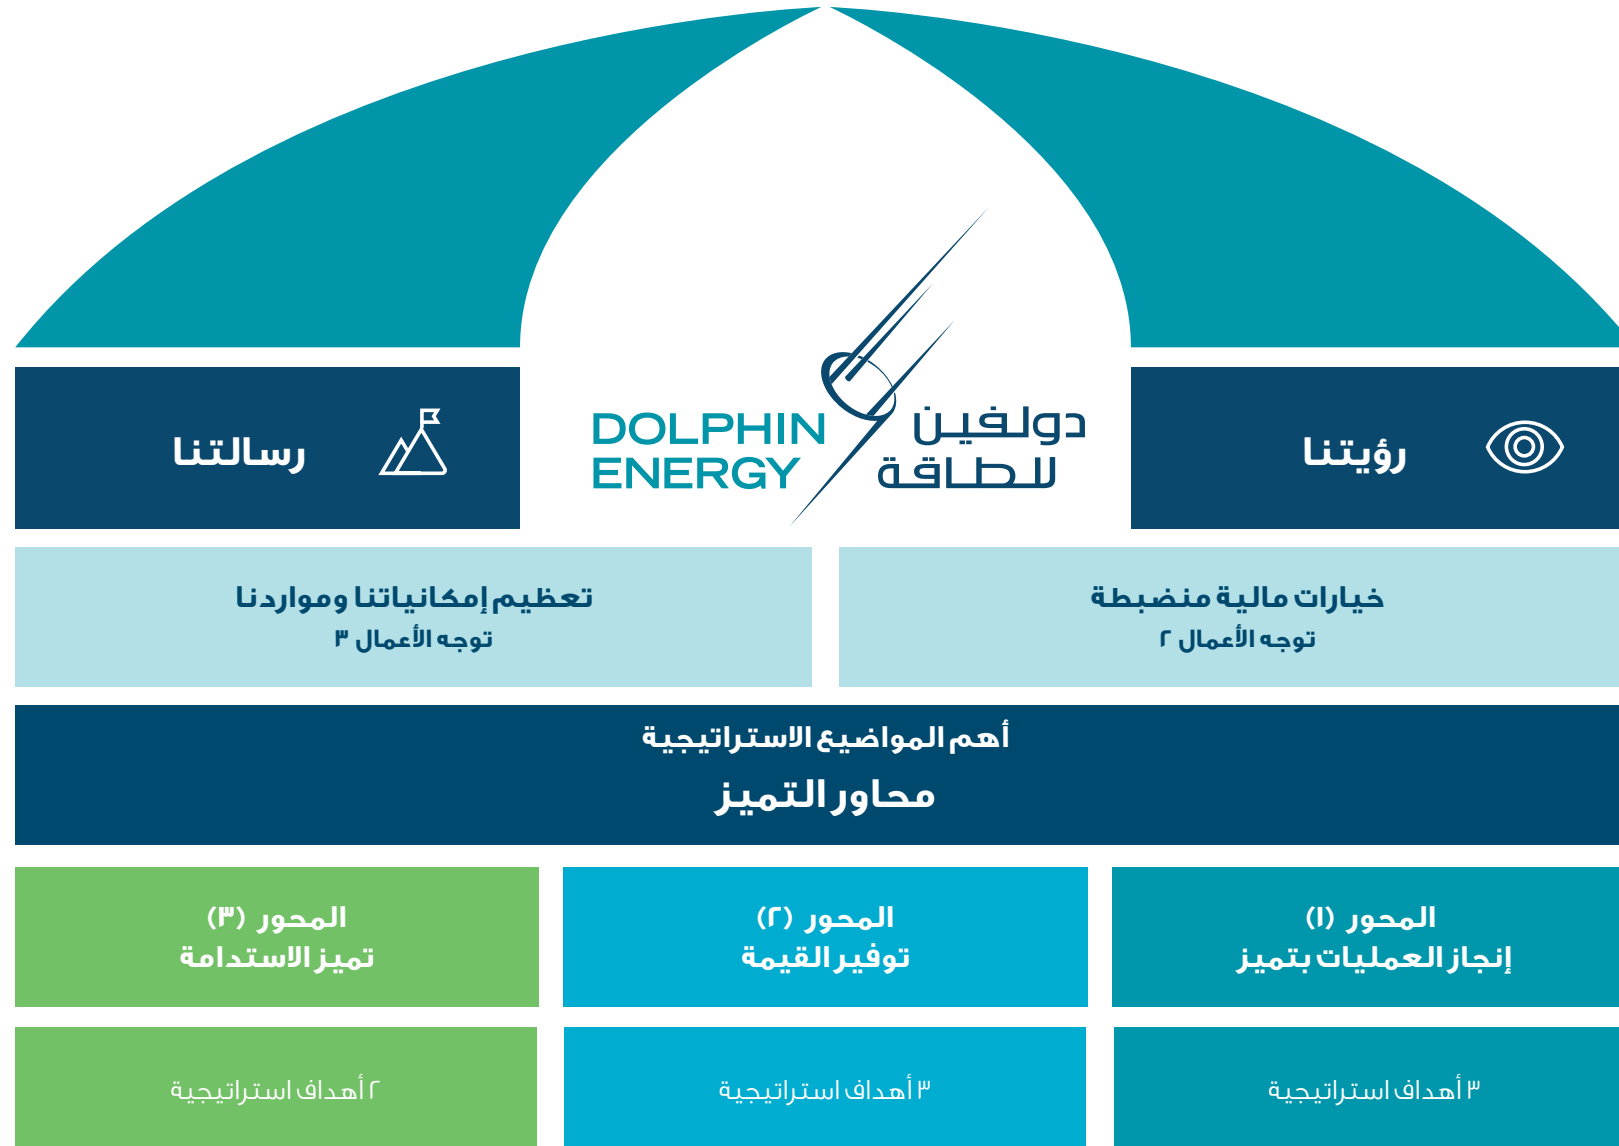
رؤيتنا

DOLPHIN ENERGY

دولفين للطاقة

رسالتنا

خيارات مالية منضبطة
توجه الأعمال ٢

تعظيم إمكانياتنا ومواردنا
توجه الأعمال ٣

أهم المواضيع الاستراتيجية
محاور التميز

المحور (١)
إنجاز العمليات بتميز

المحور (٢)
توفير القيمة

المحور (٣)
تميز الاستدامة

٣ أهداف استراتيجية

٣ أهداف استراتيجية

٢ أهداف استراتيجية